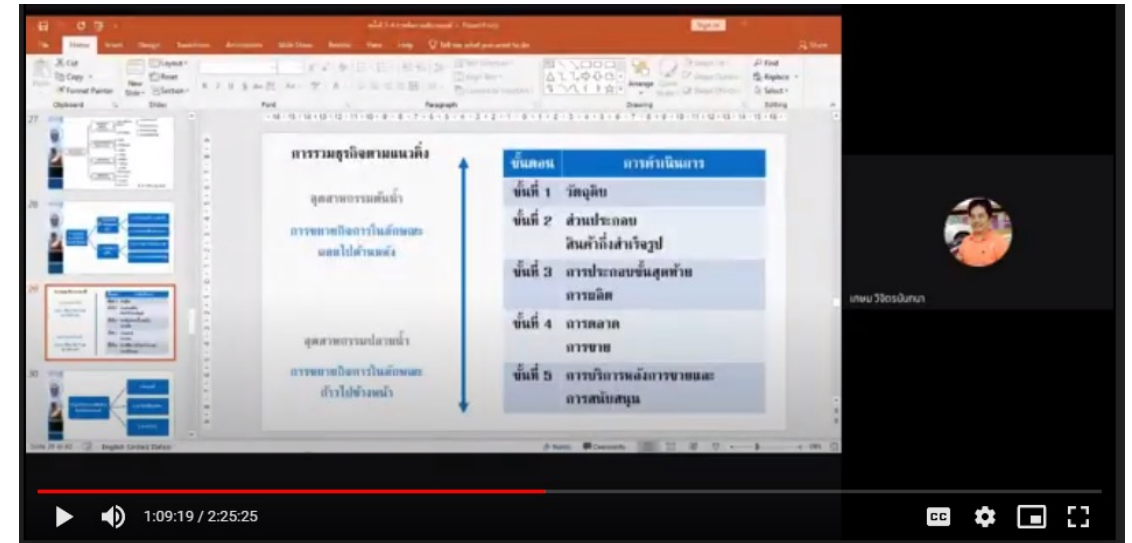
การรวมธุรกิจตามแนวดิ่ง

อุตสาหกรรมต้นน้ำ

การขยายกิจการในลักษณะถอยไปด้านหลัง

อุตสาหกรรมปลายน้ำ

การขยายกิจการในลักษณะก้าวไปข้างหน้า

| ขั้นตอน | การดำเนินการ |
|---|---|
| ขั้นที่ 1 | วัตถุดิบ |
| ขั้นที่ 2 | ส่วนประกอบ สินค้ากึ่งสำเร็จรูป |
| ขั้นที่ 3 | การประกอบขั้นสุดท้าย การผลิต |
| ขั้นที่ 4 | การตลาด การขาย |
| ขั้นที่ 5 | การบริการหลังการขายและการสนับสนุน |

เกษม วิจิตรนันทนา

1:09:19 / 2:25:25